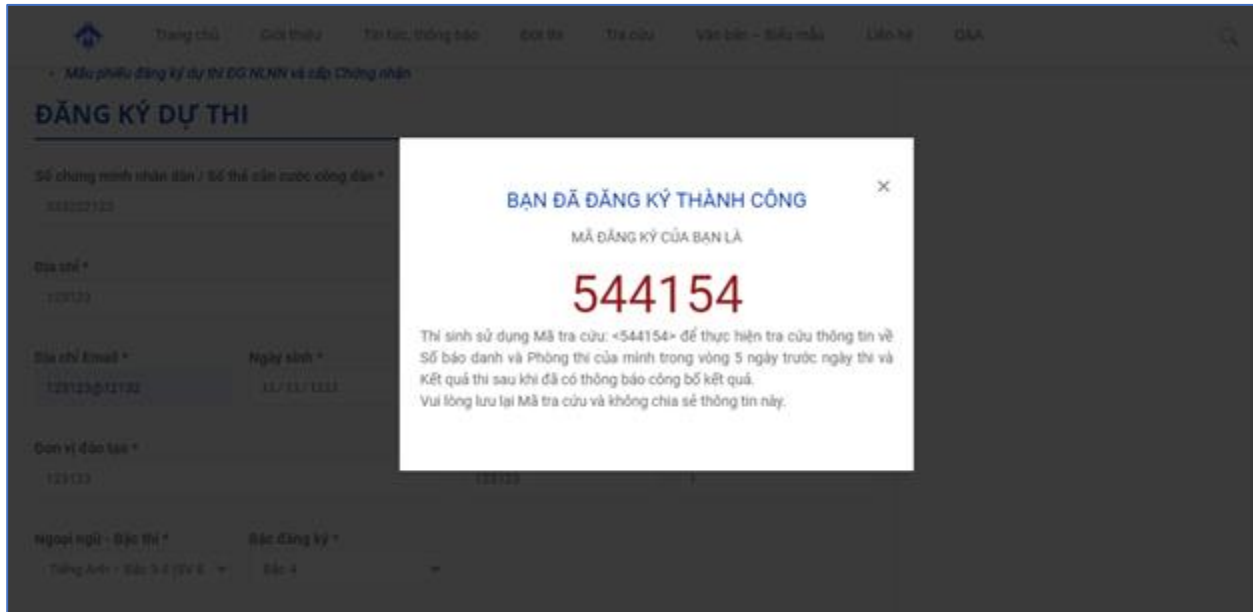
Trang chủ Giới thiệu Tin tức, thông báo Đợi thi Tra cứu Văn bản – Biểu mẫu Liên hệ Q&A

- Mẫu phiếu đăng ký dự thi ĐG NLNN và cấp Chứng nhận

ĐĂNG KÝ DỰ THI

Số chứng minh nhân dân / Số thẻ căn cước công dân *

123123123

Địa chỉ *

123123

Địa chỉ Email *

123123@12132

Ngày sinh *

11/11/1111

Đơn vị đào tạo *

123123

123123

Ngoại ngữ - Bậc thi *

- Tiếng Anh - Bậc 3-5 (EV 6

Bậc đăng ký *

Bậc 4

BẠN ĐÃ ĐĂNG KÝ THÀNH CÔNG

×

MÃ ĐĂNG KÝ CỦA BẠN LÀ

544154

Thí sinh sử dụng Mã tra cứu: <544154> để thực hiện tra cứu thông tin về Số báo danh và Phòng thi của mình trong vòng 5 ngày trước ngày thi và Kết quả thi sau khi đã có thông báo công bố kết quả.
Vui lòng lưu lại Mã tra cứu và không chia sẻ thông tin này.